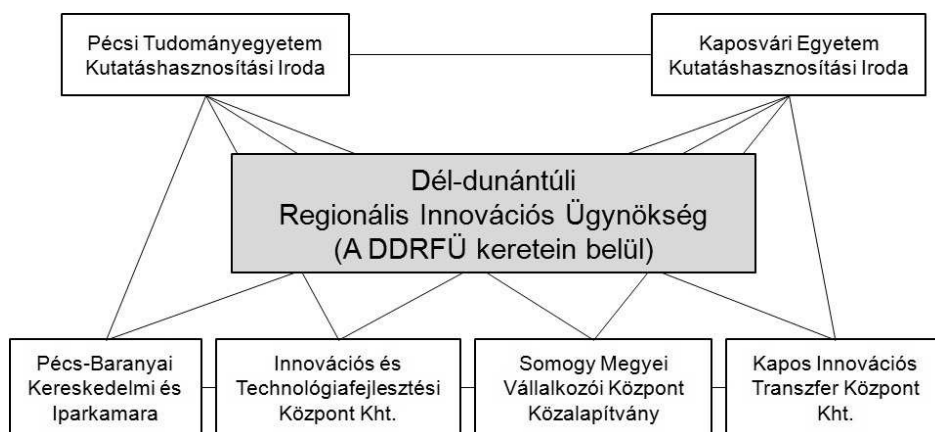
Pécsi Tudományegyetem
Kutatáshasznosítási Iroda

Kaposvári Egyetem
Kutatáshasznosítási Iroda

Dél-dunántúli
Regionális Innovációs Ügynökség
(A DDRFÜ keretein belül)

Pécs-Baranyai
Kereskedelmi és
Iparkamara

Innovációs és
Technológiafejlesztési
Központ Kht.

Somogy Megyei
Vállalkozói Központ
Közalapítvány

Kapos Innovációs
Transzfer Központ
Kht.